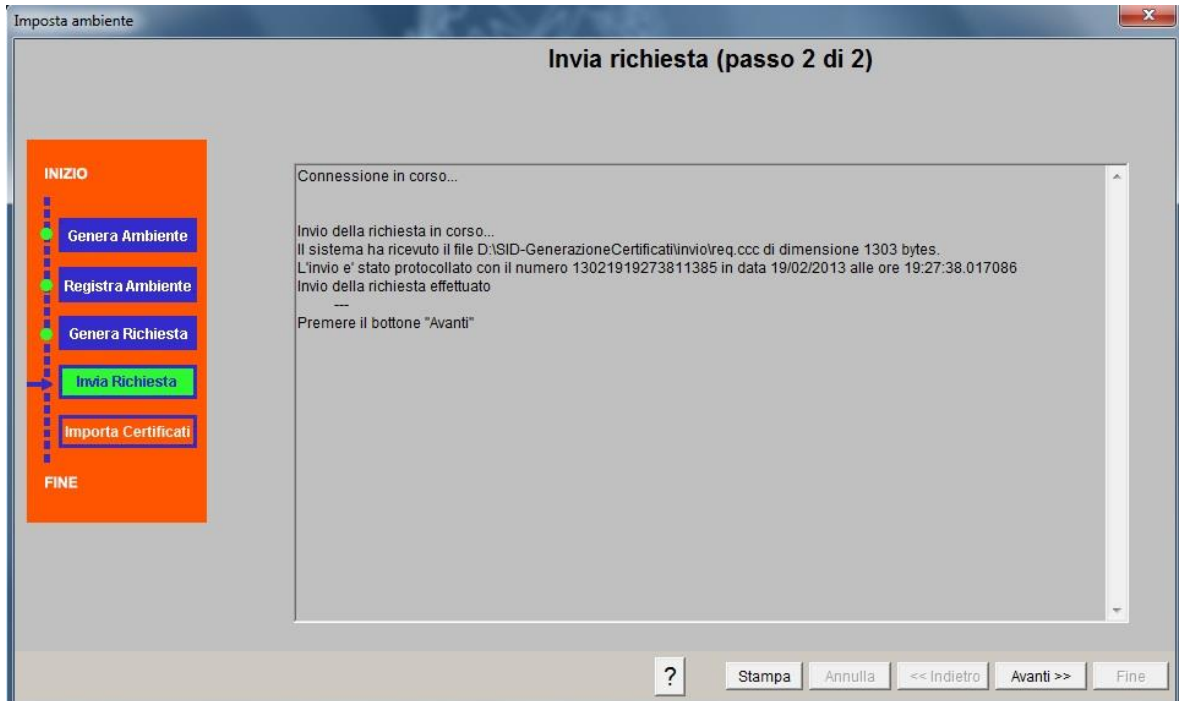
Imposta ambiente

Invia richiesta (passo 2 di 2)

INIZIO

Genera Ambiente

Registra Ambiente

Genera Richiesta

Invia Richiesta

Importa Certificati

FINE

Connessione in corso...

Invio della richiesta in corso...
Il sistema ha ricevuto il file D:\SID-GenerazioneCertificati\invio\req.ccc di dimensione 1303 bytes.
L'invio e' stato protocollato con il numero 13021919273811385 in data 19/02/2013 alle ore 19:27:38.017086
Invio della richiesta effettuato
---
Premere il bottone "Avanti"

?

Stampa

Annulla

<< Indietro

Avanti >>

Fine